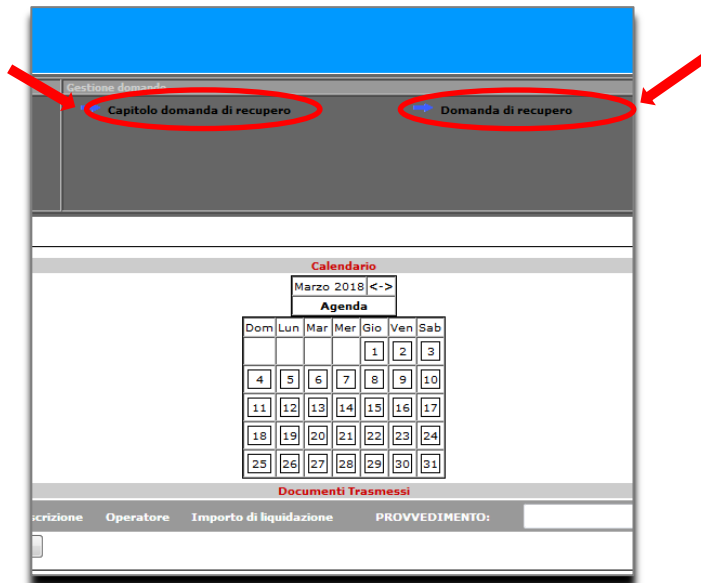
Gestione domande

Capitolo domanda di recupero

Domanda di recupero

Calendario

Marzo 2018 <->

Agenda

| Dom | Lun | Mar | Mer | Gio | Ven | Sab |
|---|---|---|---|---|---|---|
| | | | | 1 | 2 | 3 |
| 4 | 5 | 6 | 7 | 8 | 9 | 10 |
| 11 | 12 | 13 | 14 | 15 | 16 | 17 |
| 18 | 19 | 20 | 21 | 22 | 23 | 24 |
| 25 | 26 | 27 | 28 | 29 | 30 | 31 |

Documenti Trasmessi

scrizione Operatore Importo di liquidazione PROVVEDIMENTO: